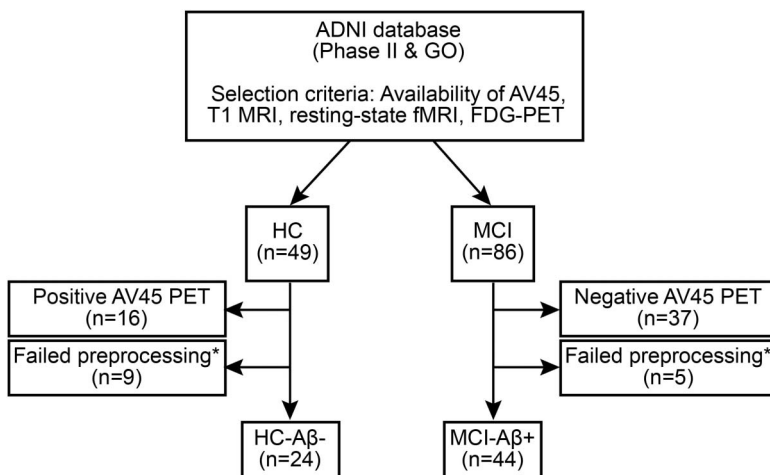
ADNI database
(Phase II & GO)

Selection criteria: Availability of AV45, T1 MRI, resting-state fMRI, FDG-PET

HC
(n=49)

MCI
(n=86)

Positive AV45 PET
(n=16)

Failed preprocessing*
(n=9)

Negative AV45 PET
(n=37)

Failed preprocessing*
(n=5)

HC-Aβ-
(n=24)

MCI-Aβ+
(n=44)